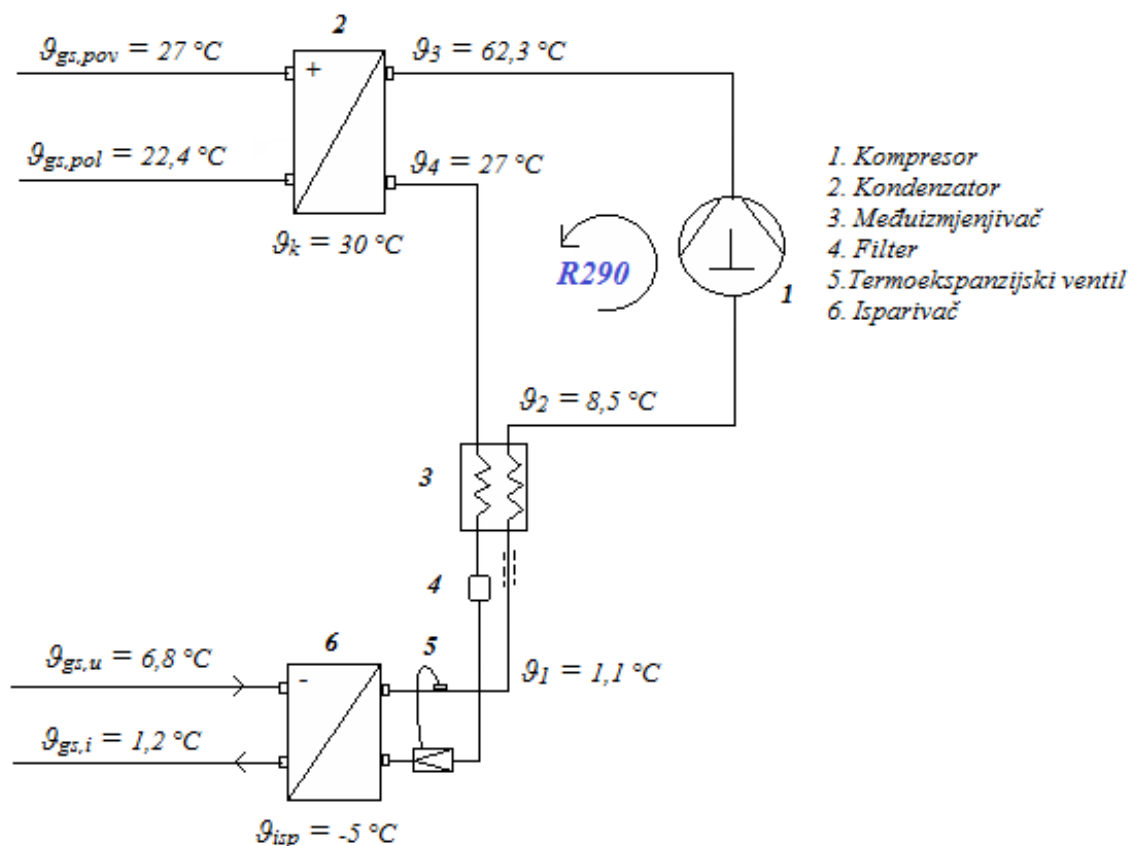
$\vartheta_{gs,pov} = 27$ °C

2

+

$\vartheta_3 = 62,3$ °C

$\vartheta_{gs,pol} = 22,4$ °C

$\vartheta_4 = 27$ °C

$\vartheta_k = 30$ °C

R290

1

1. Kompresor
2. Kondenzator
3. Međuizmjenjivač
4. Filter
5.Termoekspanzijski ventil
6. Isparivač

$\vartheta_2 = 8,5$ °C

3

4

6

5

-

$\vartheta_{gs,u} = 6,8$ °C

$\vartheta_1 = 1,1$ °C

$\vartheta_{gs,i} = 1,2$ °C

$\vartheta_{isp} = -5$ °C